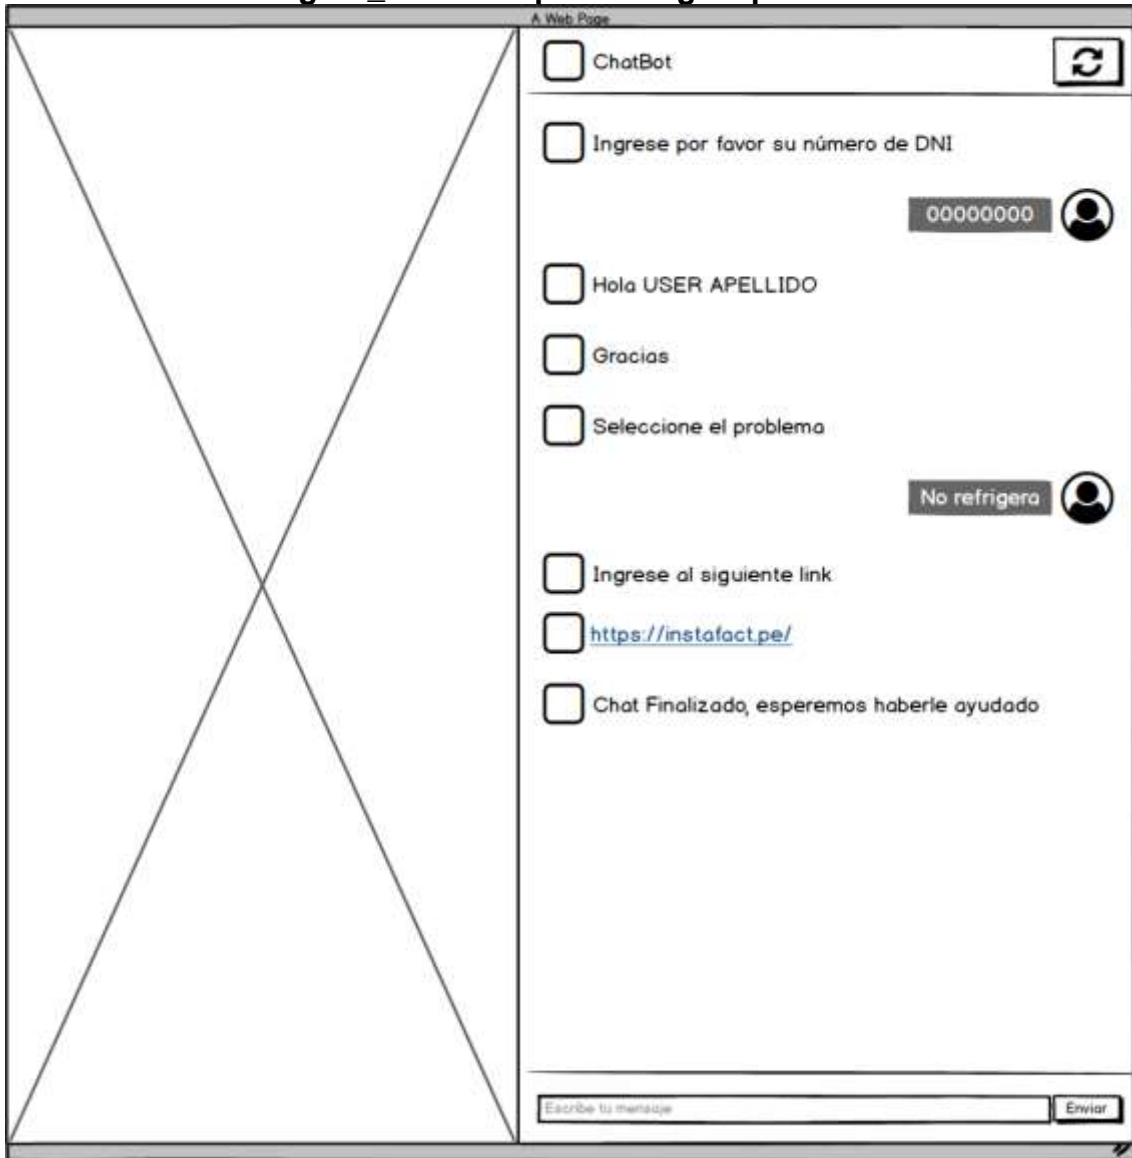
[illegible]

A Web Page

ChatBot

Ingrese por favor su número de DNI

00000000

Hola USER APELLIDO

Gracias

Seleccione el problema

No refrigera

Ingrese al siguiente link

https://instafact.pe/

Chat Finalizado, esperemos haberle ayudado

Escribe tu mensaje

Enviar